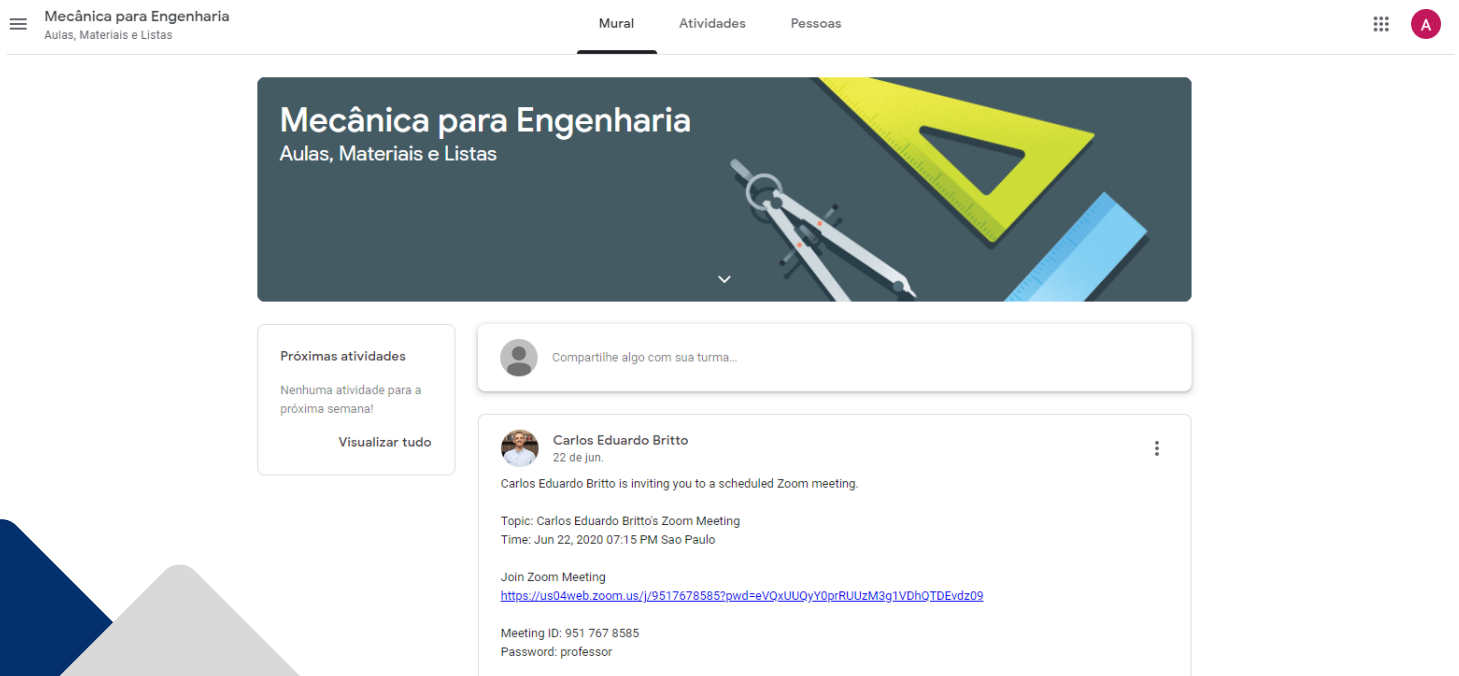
Mecânica para Engenharia
Aulas, Materiais e Listas

Mural Atividades Pessoas

A

Mecânica para Engenharia
Aulas, Materiais e Listas

Próximas atividades

Nenhuma atividade para a próxima semana!

Visualizar tudo

Compartilhe algo com sua turma...

Carlos Eduardo Britto
22 de jun.

Carlos Eduardo Britto is inviting you to a scheduled Zoom meeting.

Topic: Carlos Eduardo Britto's Zoom Meeting
Time: Jun 22, 2020 07:15 PM Sao Paulo

Join Zoom Meeting
https://us04web.zoom.us/j/9517678585?pwd=eVQxUUQyY0prRUUzM3g1VDhQTDEvdz09

Meeting ID: 951 767 8585
Password: professor